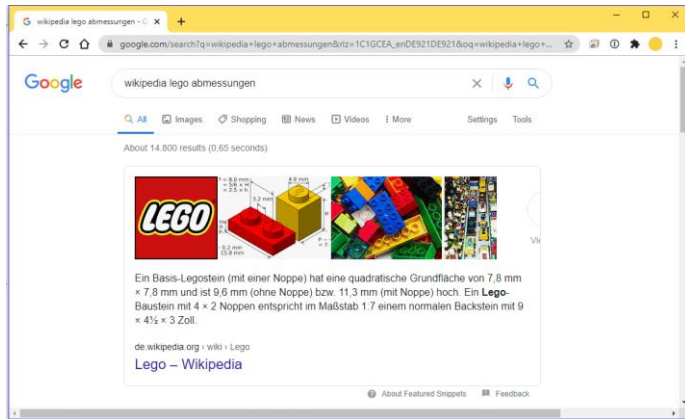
wikipedia lego abmessungen - G ×
+
google.com/search?q=wikipedia+lego+abmessungen&rlz=1C1GCEA_enDE921DE921&oq=wikipedia+lego+...

Google
wikipedia lego abmessungen

All Images Shopping News Videos More Settings Tools

About 14.800 results (0,65 seconds)

LEGO
P = 8,0 mm
h = 9,6 mm
4,8 mm
3,2 mm
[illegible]
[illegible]
15,8 mm
Vi

Ein Basis-Legostein (mit einer Noppe) hat eine quadratische Grundfläche von 7,8 mm × 7,8 mm und ist 9,6 mm (ohne Noppe) bzw. 11,3 mm (mit Noppe) hoch. Ein **Lego**-Baustein mit 4 × 2 Noppen entspricht im Maßstab 1:7 einem normalen Backstein mit 9 × 4½ × 3 Zoll.

de.wikipedia.org › wiki › Lego
Lego – Wikipedia

About Featured Snippets Feedback